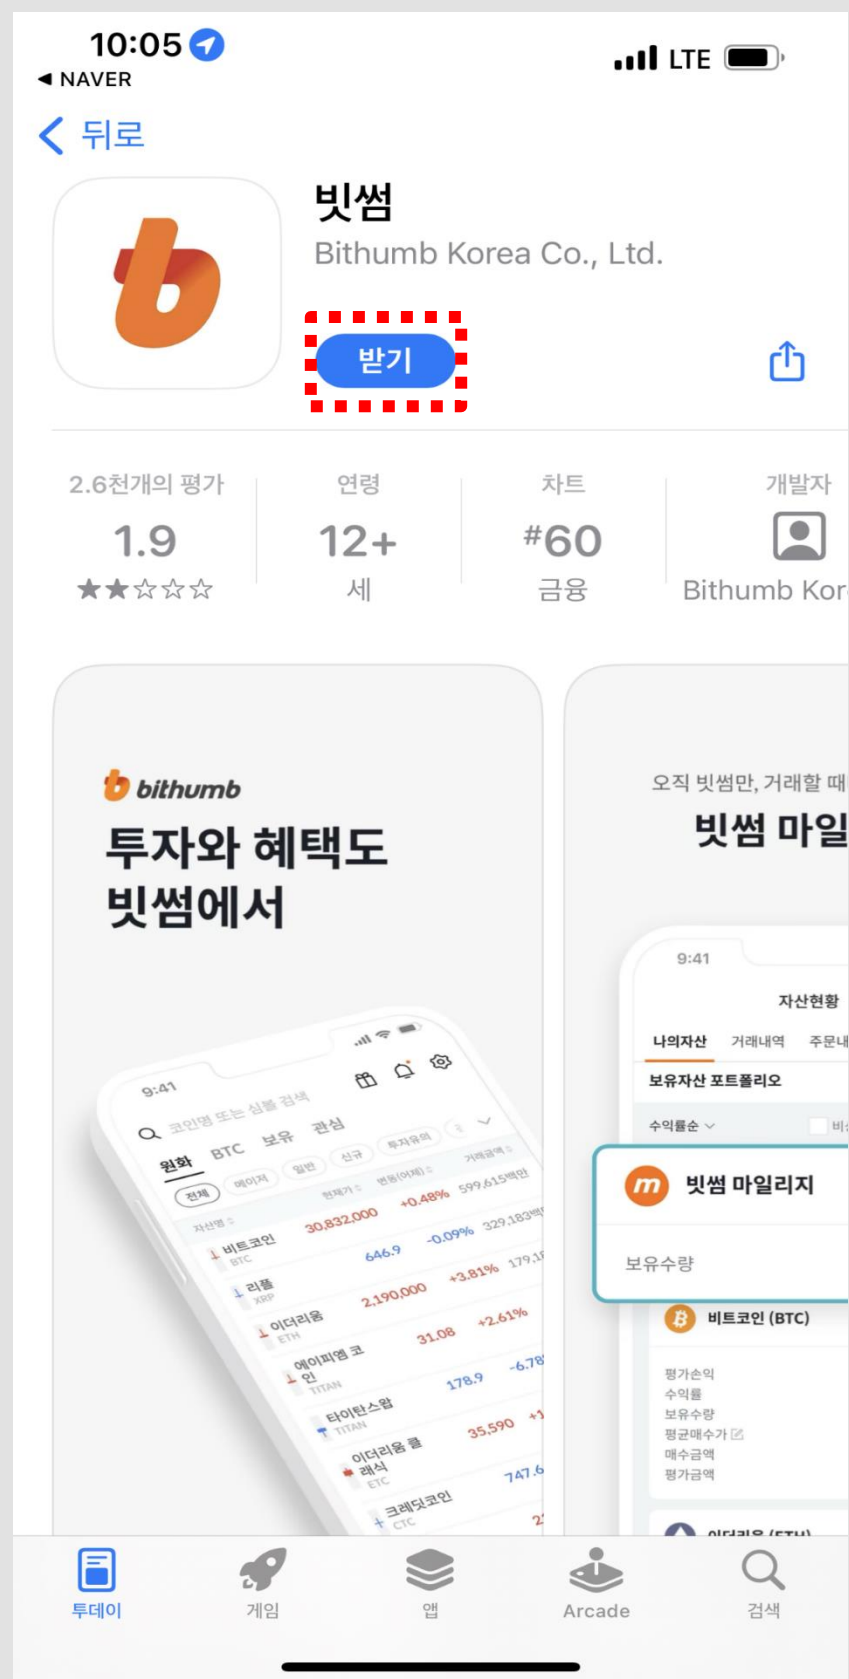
10:05
◀ NAVER
LTE

< 뒤로

빗썸
Bithumb Korea Co., Ltd.

받기

2.6천개의 평가
1.9
★★☆☆☆

연령
12+
세

차트
#60
금융

개발자
Bithumb Kor

bithumb
투자와 혜택도
빗썸에서

9:41
코인명 또는 심볼 검색
원화 BTC 보유 관심
전체 예이지 일반 신규 투자유의
자산명 현재가 변동(어제) 거래금액
비트코인 BTC 30,832,000 +0.48% 599,615백만
리플 XRP 646.9 -0.09% 329,183백
이더리움 ETH 2,190,000 +3.81% 179,1
예이피엠 코인 31.08 +2.61%
타이탄스왑 TITAN 178.9 -6.78
이더리움 클래식 ETC 35,590 +1
크레딧코인 CTC 747.6

오직 빗썸만, 거래할 때
빗썸 마일

9:41
자산현황
나의자산 거래내역 주문내
보유자산 포트폴리오
수익률순
빗썸 마일리지
보유수량
비트코인 (BTC)
평가손익
수익률
보유수량
평균매수가
매수금액
평가금액
이더리움 (ETH)

투데이 게임 앱 Arcade 검색